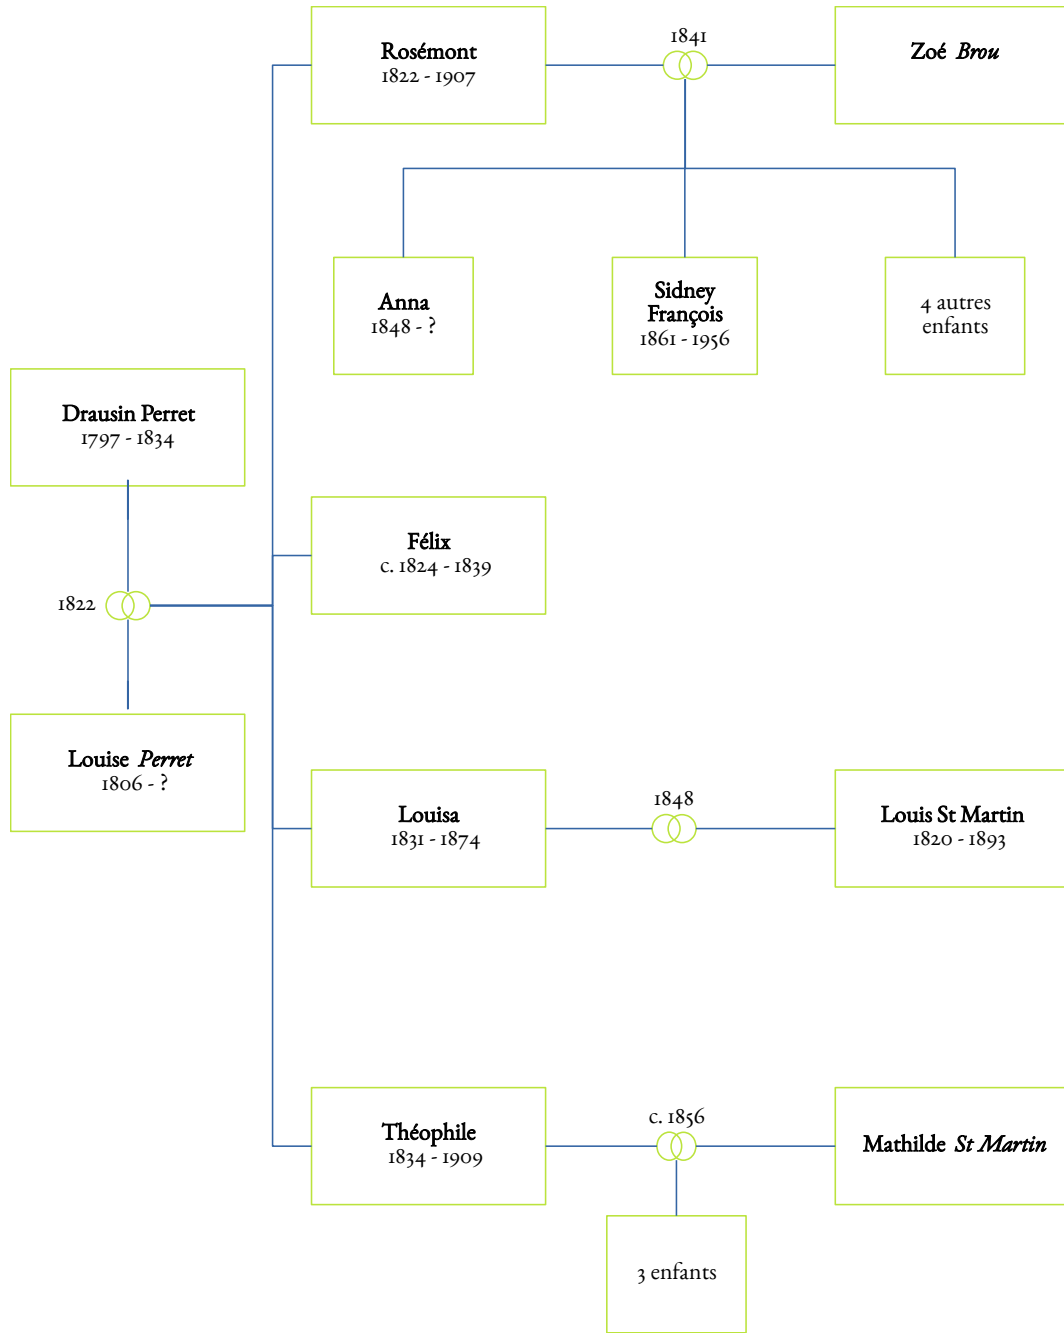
Rosémont
1822 - 1907

1841

Zoé *Brou*

Anna
1848 - ?

Sidney François
1861 - 1956

4 autres enfants

Drausin Perret
1797 - 1834

1822

Louise *Perret*
1806 - ?

Félix
c. 1824 - 1839

Louisa
1831 - 1874

1848

Louis St Martin
1820 - 1893

Théophile
1834 - 1909

c. 1856

Mathilde *St Martin*

3 enfants